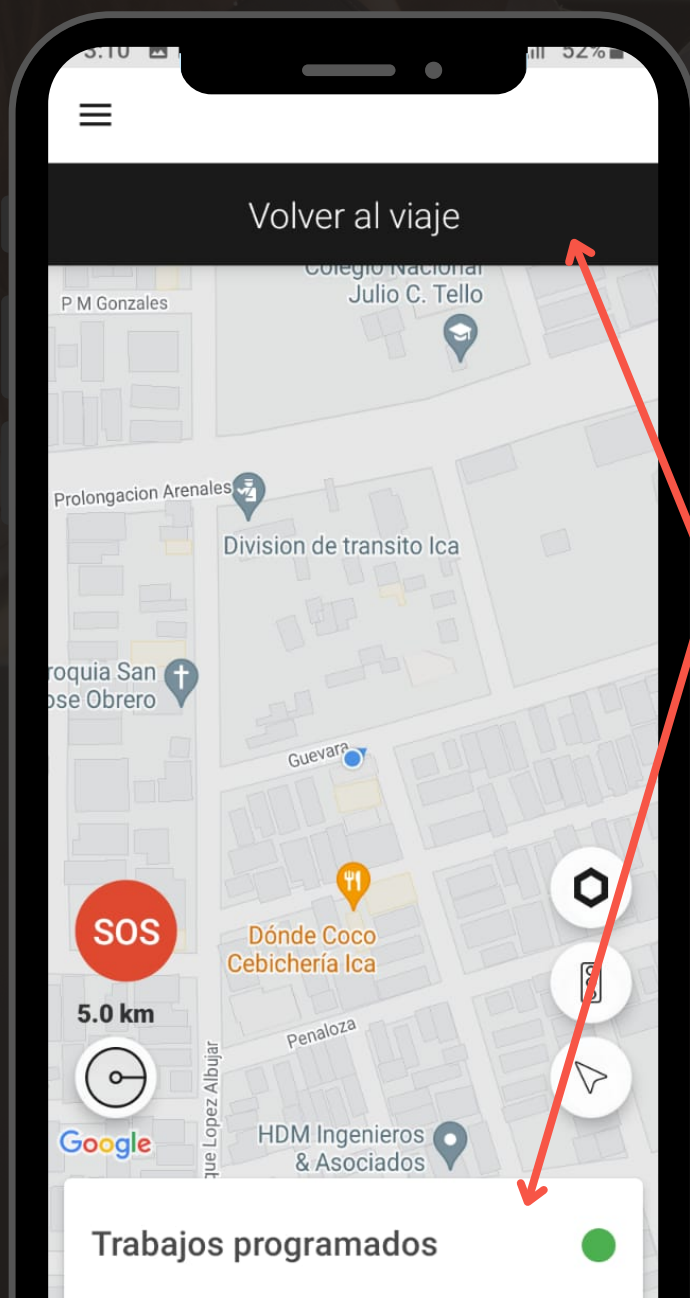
3:10 52%

Volver al viaje

Colegio Nacional Julio C. Tello

P M Gonzales

Prolongacion Arenales

Division de transito Ica

roquia San ose Obrero

Guevara

SOS

Dónde Coco Cebichería Ica

5.0 km

Penaloza

que Lopez Albujar

Google

HDM Ingenieros & Asociados

Trabajos programados